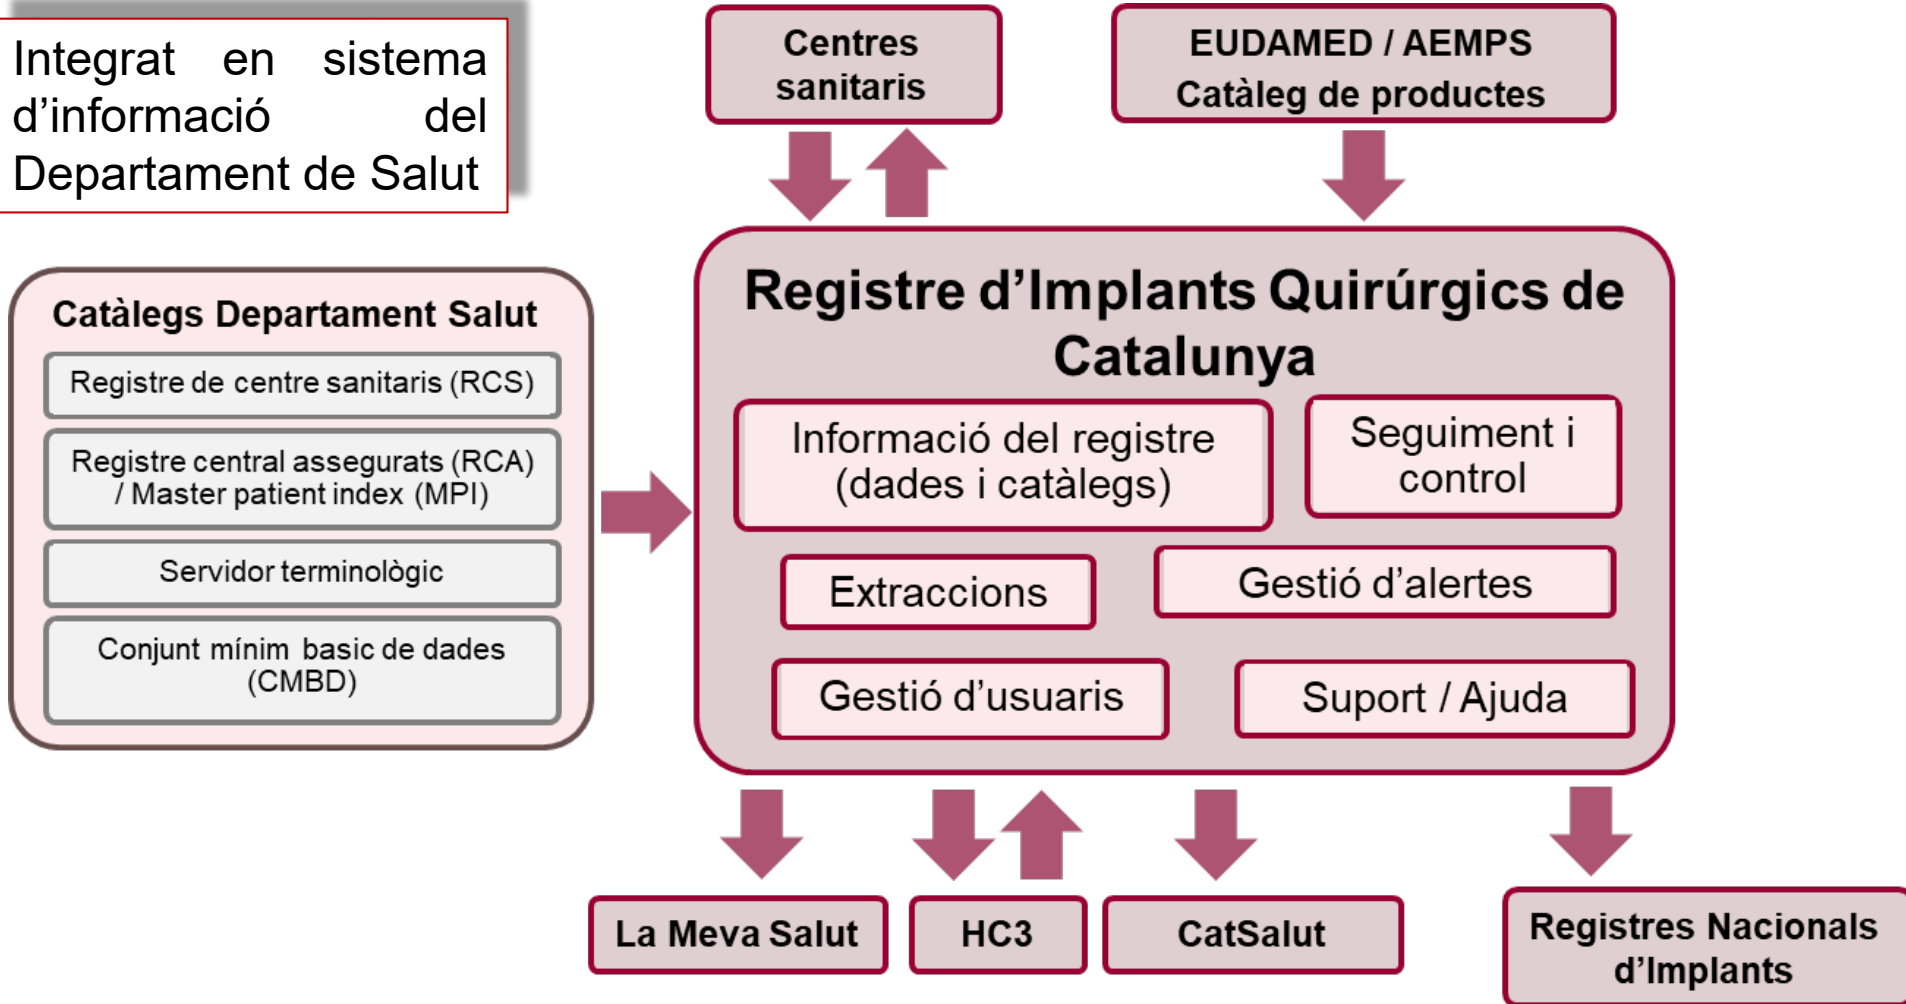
Integrat en sistema d’informació del Departament de Salut

Centres sanitaris

EUDAMED / AEMPS
Catàleg de productes

Catàlegs Departament Salut

Registre de centre sanitaris (RCS)

Registre central assegurats (RCA) / Master patient index (MPI)

Servidor terminològic

Conjunt mínim basic de dades (CMBD)

Registre d’Implants Quirúrgics de Catalunya

Informació del registre (dades i catàlegs)

Seguiment i control

Extraccions

Gestió d’alertes

Gestió d’usuaris

Suport / Ajuda

La Meva Salut

HC3

CatSalut

Registres Nacionals d’Implants